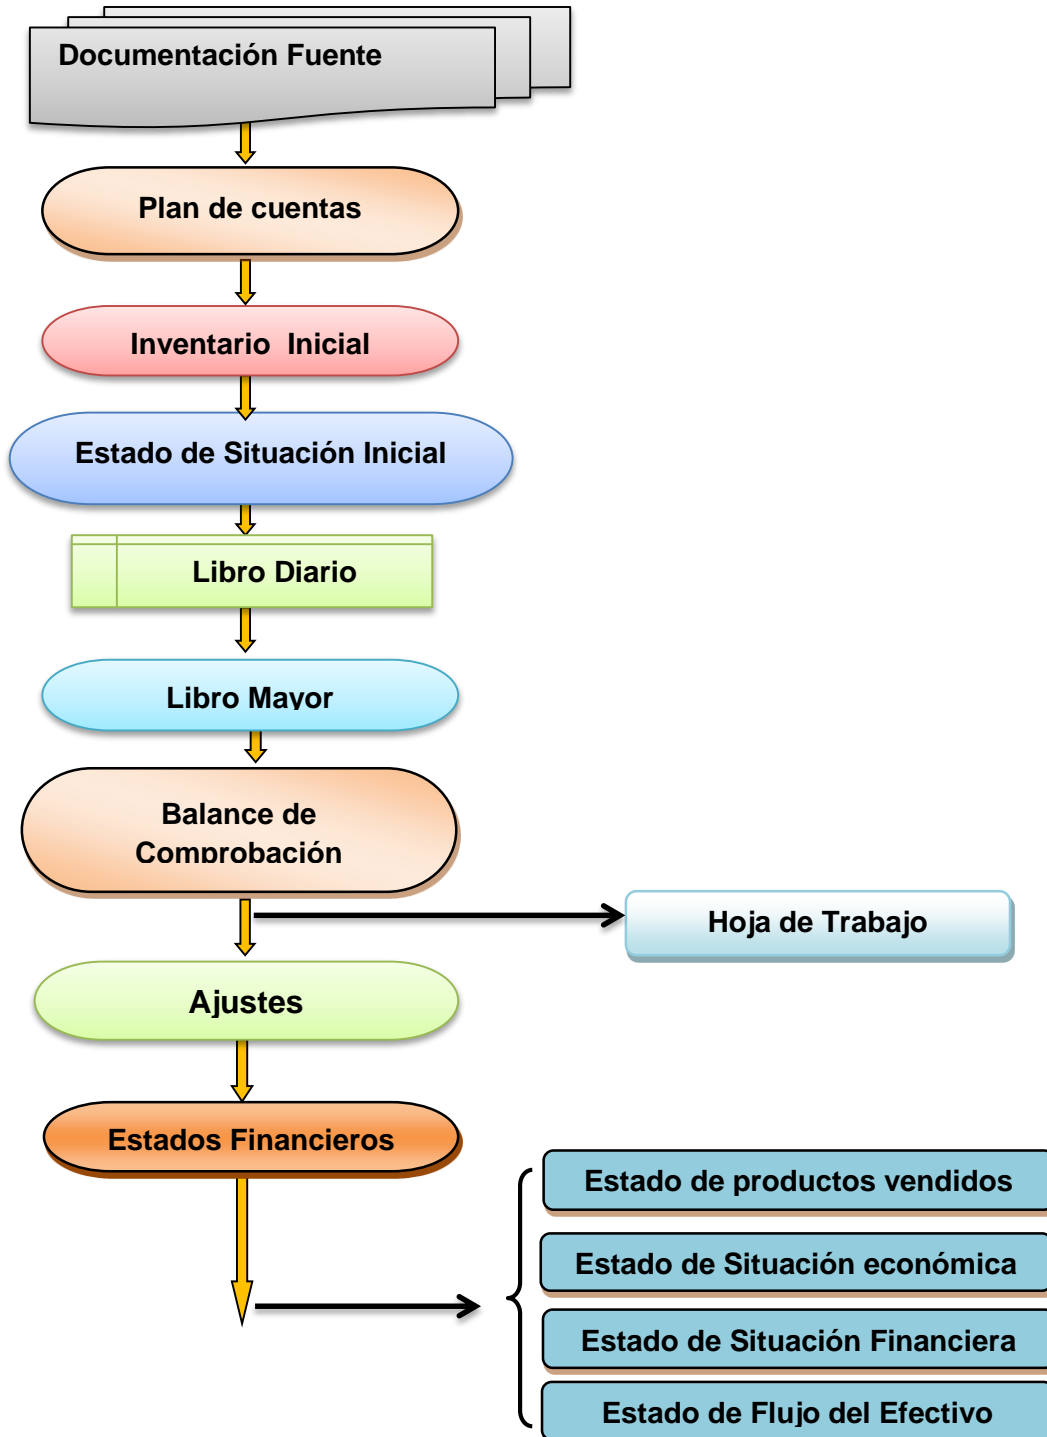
Documentación Fuente

Plan de cuentas

Inventario Inicial

Estado de Situación Inicial

Libro Diario

Libro Mayor

Balance de Comprobación

Hoja de Trabajo

Ajustes

Estados Financieros

Estado de productos vendidos

Estado de Situación económica

Estado de Situación Financiera

Estado de Flujo del Efectivo